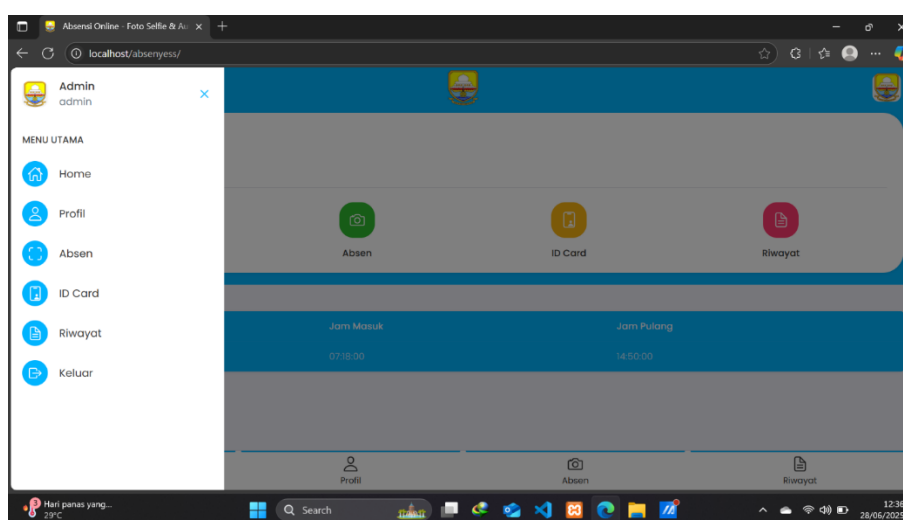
Absensi Online - Foto Selfie & Ab ×
localhost/absenyess/

Admin
admin

MENU UTAMA
Home
Profil
Absen
ID Card
Riwayat
Keluar

Absen
ID Card
Riwayat

Jam Masuk
07:18:00
Jam Pulang
14:50:00

Profil
Absen
Riwayat

Hari panas yang...
29°C
Search
12:36
28/06/2025